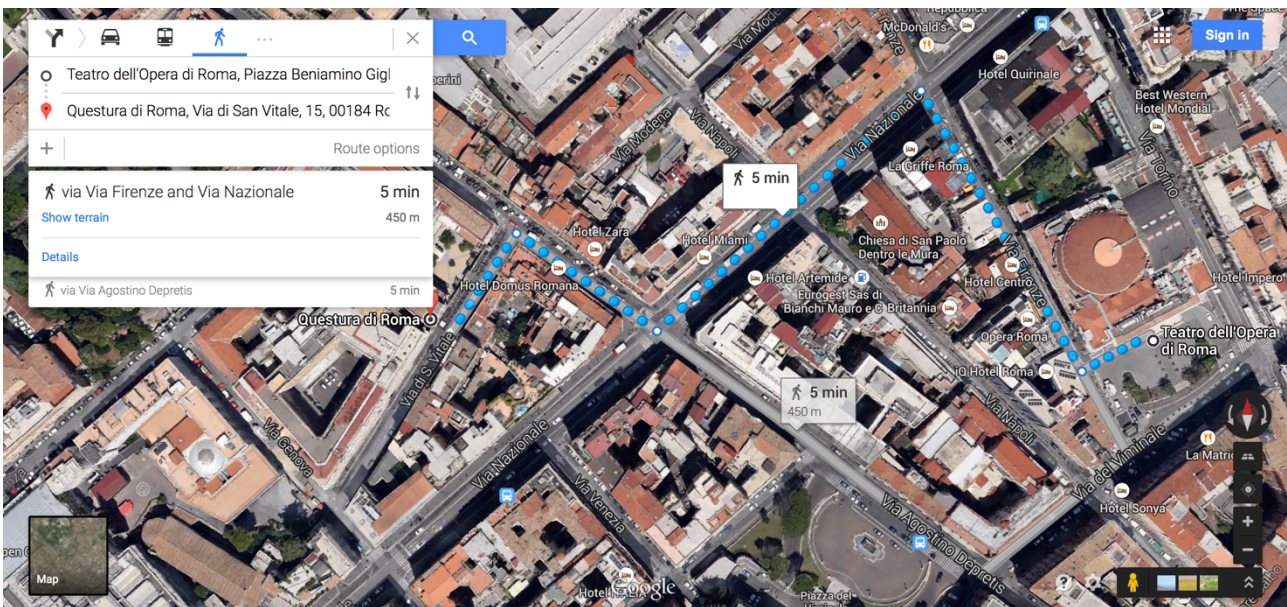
Teatro dell'Opera di Roma, Piazza Beniamino Gigl

Questura di Roma, Via di San Vitale, 15, 00184 Ro

+

Route options

via Via Firenze and Via Nazionale

5 min

Show terrain

450 m

Details

via Via Agostino Depretis

5 min

Sign in

Via Modena

McDonald's

Repubblica

Hotel Quirinale

Best Western Hotel Mondial

Via Napoli

Via Nazionale

La Griffe Roma

Via Torino

5 min

perini

Hotel Zara

Hotel Miami

Chiesa di San Paolo Dentro le Mura

Hotel Artemide

Eurogest Sas di Bianchi Mauro e C.

Britannia

Hotel Centro

Via Firenze

Hotel Impero

Hotel Domus Romana

Opera Roma

Teatro dell'Opera di Roma

Questura di Roma

iQ Hotel Roma

Via di S. Vitale

5 min

450 m

Via Napoli

Via Genova

Via Nazionale

La Matric

Via del Viminale

Via Venezia

Via Agostino Depretis

Hotel Sonya

Map

pen C

Google

Piazza del